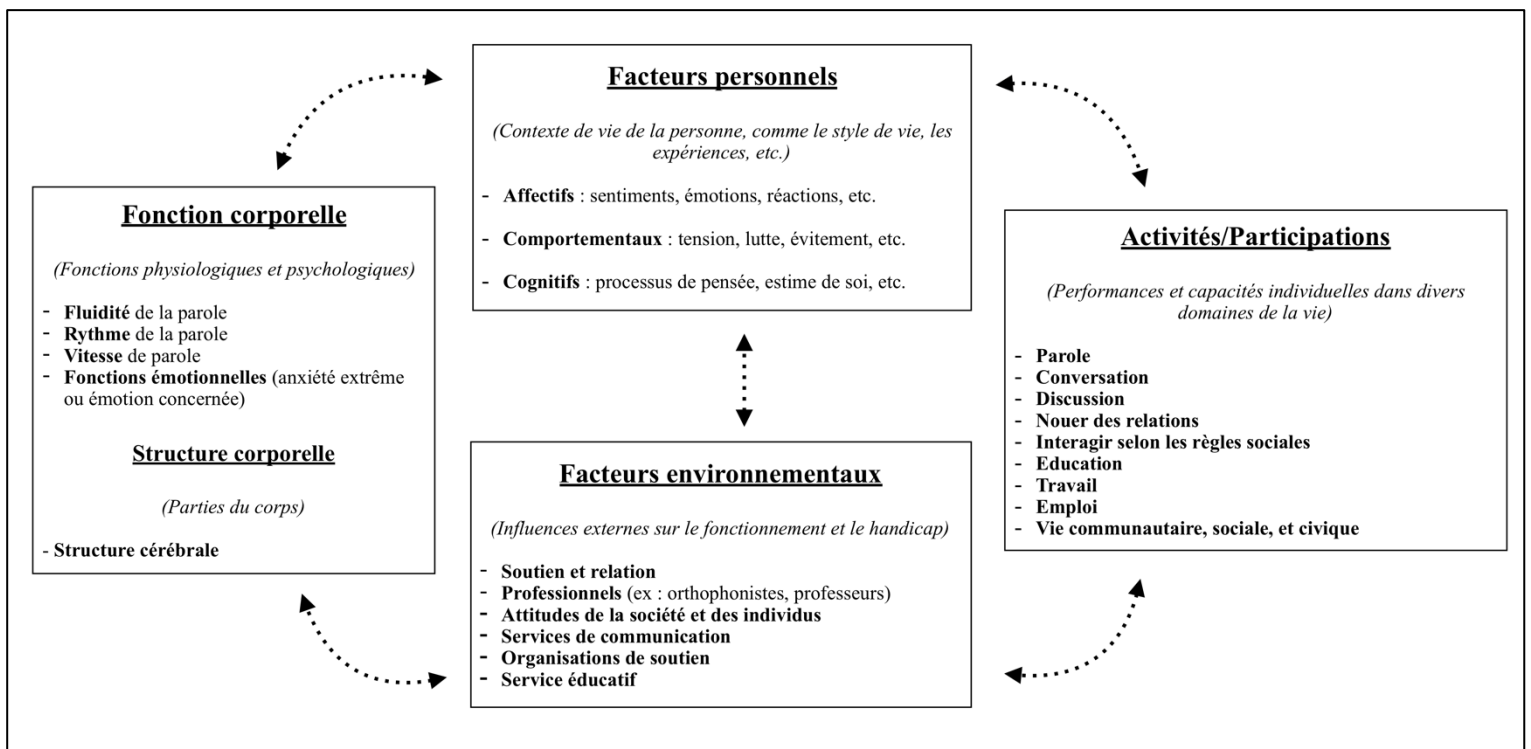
**Facteurs personnels**

*(Contexte de vie de la personne, comme le style de vie, les expériences, etc.)*

- **Affectifs** : sentiments, émotions, réactions, etc.

- **Comportementaux** : tension, lutte, évitement, etc.

- **Cognitifs** : processus de pensée, estime de soi, etc.

**Fonction corporelle**

*(Fonctions physiologiques et psychologiques)*

- **Fluidité** de la parole
- **Rythme** de la parole
- **Vitesse** de parole
- **Fonctions émotionnelles** (anxiété extrême ou émotion concernée)

**Structure corporelle**

*(Parties du corps)*

- **Structure cérébrale**

**Activités/Participations**

*(Performances et capacités individuelles dans divers domaines de la vie)*

- **Parole**
- **Conversation**
- **Discussion**
- **Nouer des relations**
- **Interagir selon les règles sociales**
- **Education**
- **Travail**
- **Emploi**
- **Vie communautaire, sociale, et civique**

**Facteurs environnementaux**

*(Influences externes sur le fonctionnement et le handicap)*

- **Soutien et relation**
- **Professionnels** (ex : orthophonistes, professeurs)
- **Attitudes de la société et des individus**
- **Services de communication**
- **Organisations de soutien**
- **Service éducatif**